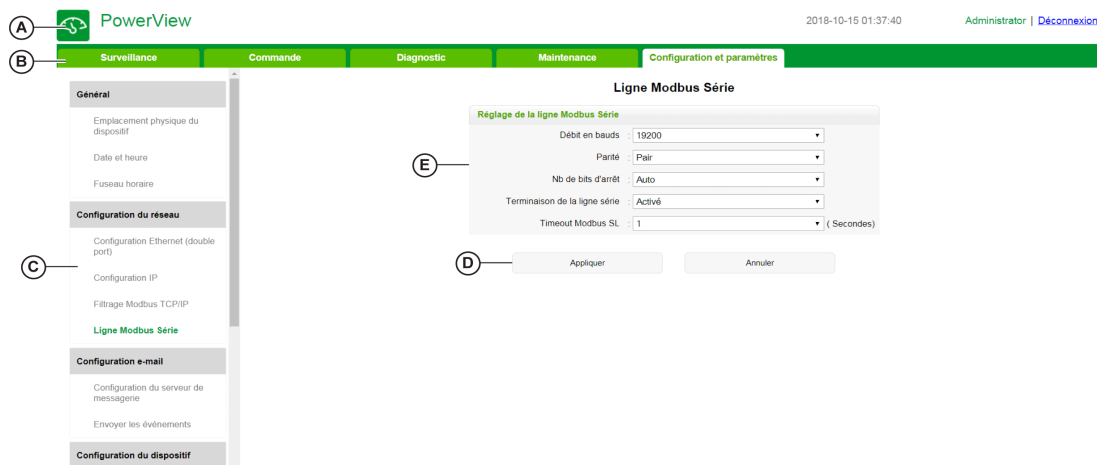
A

PowerView

2018-10-15 01:37:40

Administrator | Déconnexion

B

Surveillance | Commande | Diagnostic | Maintenance | Configuration et paramètres

Général

Emplacement physique du dispositif

Date et heure

Fuseau horaire

Configuration du réseau

Configuration Ethernet (double port)

C

Configuration IP

Filtrage Modbus TCP/IP

Ligne Modbus Série

Configuration e-mail

Configuration du serveur de messagerie

Envoyer les événements

Configuration du dispositif

Ligne Modbus Série

Réglage de la ligne Modbus Série

E

| | |
|---|---|
| Débit en bauds | : 19200 |
| Parité | : Pair |
| Nb de bits d'arrêt | : Auto |
| Terminaison de la ligne série | : Activé |
| Timeout Modbus SL | : 1 ( Secondes) |

D

Appliquer

Annuler